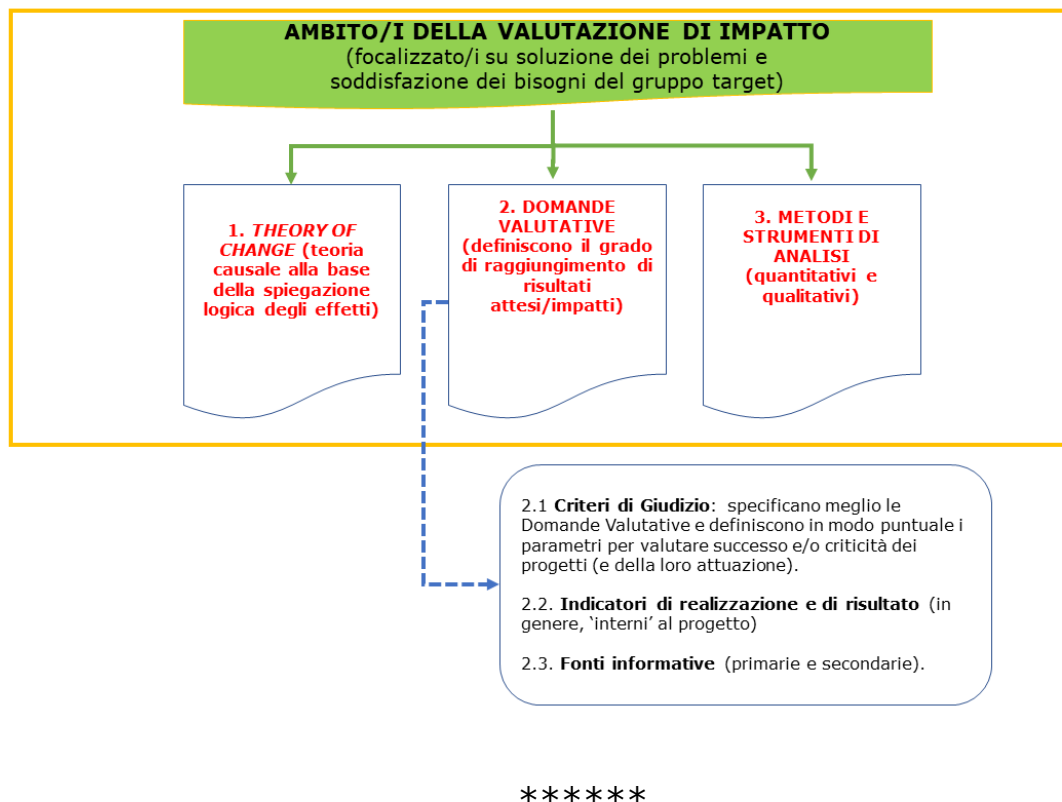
AMBITO/I DELLA VALUTAZIONE DI IMPATTO
(focalizzato/i su soluzione dei problemi e soddisfazione dei bisogni del gruppo target)

1. THEORY OF CHANGE (teoria causale alla base della spiegazione logica degli effetti)

2. DOMANDE VALUTATIVE (definiscono il grado di raggiungimento di risultati attesi/impatti)

3. METODI E STRUMENTI DI ANALISI (quantitativi e qualitativi)

2.1 Criteri di Giudizio: specificano meglio le Domande Valutative e definiscono in modo puntuale i parametri per valutare successo e/o criticità dei progetti (e della loro attuazione).

2.2. Indicatori di realizzazione e di risultato (in genere, 'interni' al progetto)

2.3. Fonti informative (primarie e secondarie).

******